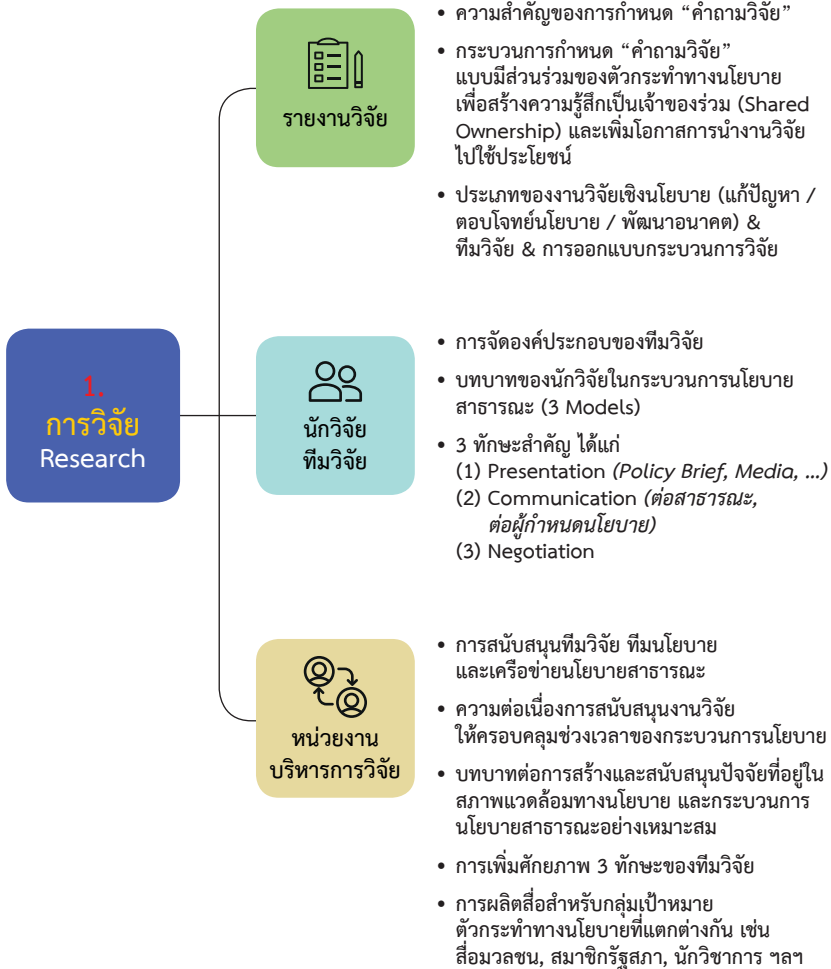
1.
การวิจัย
Research

รายงานวิจัย

• ความสำคัญของการกำหนด “คำถามวิจัย”

• กระบวนการกำหนด “คำถามวิจัย” แบบมีส่วนร่วมของตัวกระทำทางนโยบาย เพื่อสร้างความรู้สึกเป็นเจ้าของร่วม (Shared Ownership) และเพิ่มโอกาสการนำงานวิจัยไปใช้ประโยชน์

• ประเภทของงานวิจัยเชิงนโยบาย (แก้ปัญหา / ตอบโจทย์นโยบาย / พัฒนาอนาคต) & ทีมวิจัย & การออกแบบกระบวนการวิจัย

นักวิจัย
ทีมวิจัย

• การจัดองค์ประกอบของทีมวิจัย

• บทบาทของนักวิจัยในกระบวนการนโยบายสาธารณะ (3 Models)

• 3 ทักษะสำคัญ ได้แก่
(1) Presentation *(Policy Brief, Media, …)*
(2) Communication *(ต่อสาธารณะ, ต่อผู้กำหนดนโยบาย)*
(3) Negotiation

หน่วยงาน
บริหารการวิจัย

• การสนับสนุนทีมวิจัย ทีมนโยบาย และเครือข่ายนโยบายสาธารณะ

• ความต่อเนื่องการสนับสนุนงานวิจัย ให้ครอบคลุมช่วงเวลาของกระบวนการนโยบาย

• บทบาทต่อการสร้างและสนับสนุนปัจจัยที่อยู่ในสภาพแวดล้อมทางนโยบาย และกระบวนการนโยบายสาธารณะอย่างเหมาะสม

• การเพิ่มศักยภาพ 3 ทักษะของทีมวิจัย

• การผลิตสื่อสำหรับกลุ่มเป้าหมาย ตัวกระทำทางนโยบายที่แตกต่างกัน เช่น สื่อมวลชน, สมาชิกรัฐสภา, นักวิชาการ ฯลฯ